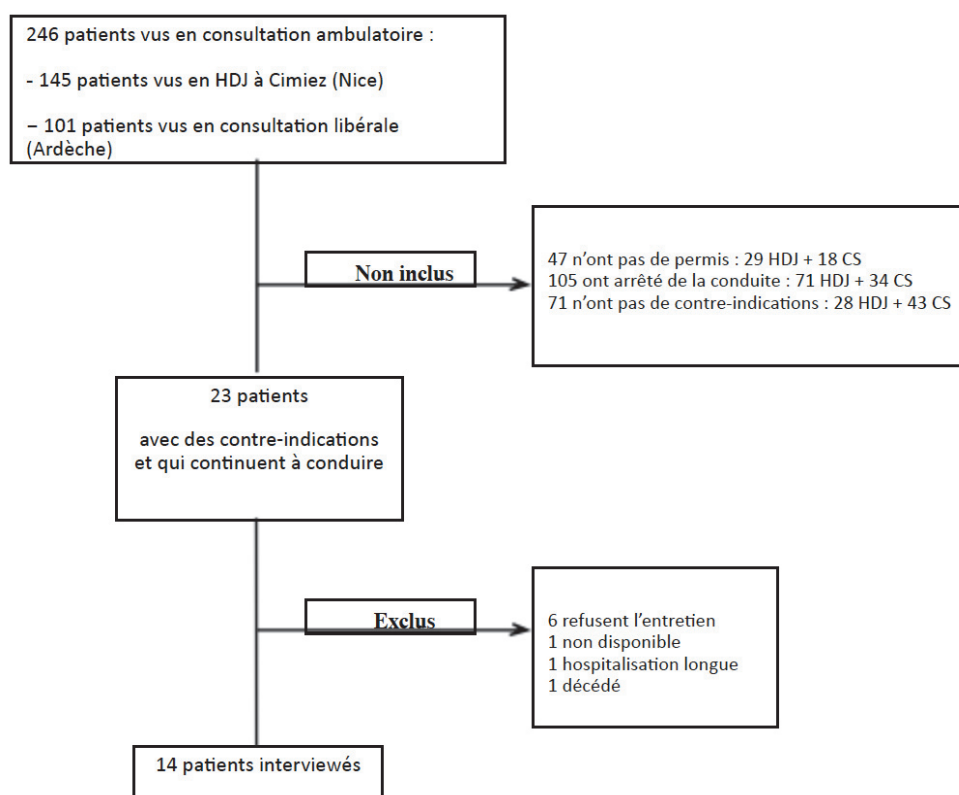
246 patients vus en consultation ambulatoire :

- 145 patients vus en HDJ à Cimiez (Nice)

– 101 patients vus en consultation libérale (Ardèche)

Non inclus

47 n'ont pas de permis : 29 HDJ + 18 CS
105 ont arrêté de la conduite : 71 HDJ + 34 CS
71 n'ont pas de contre-indications : 28 HDJ + 43 CS

23 patients

avec des contre-indications et qui continuent à conduire

Exclus

6 refusent l'entretien
1 non disponible
1 hospitalisation longue
1 décédé

14 patients interviewés